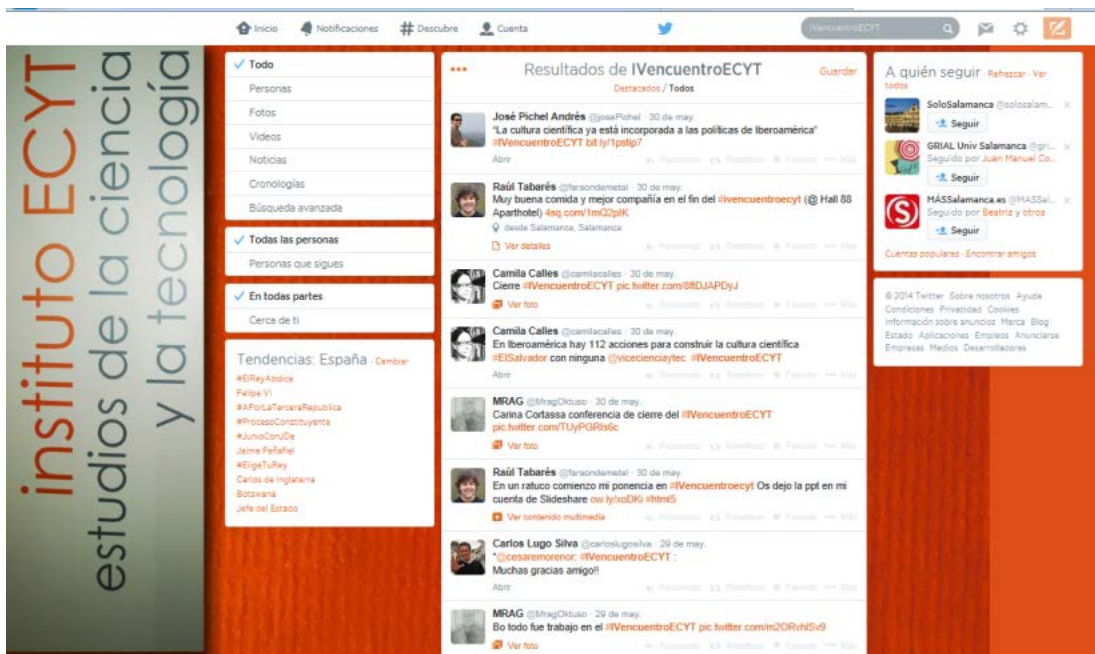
Inicio Notificaciones # Descubre Cuenta

IVencuentroECYT

instituto ECYT
estudios de la ciencia
y la tecnología

✓ Todo
Personas
Fotos
Videos
Noticias
Cronologías
Búsqueda avanzada

✓ Todas las personas
Personas que sigues

✓ En todas partes
Cerca de ti

Tendencias: España · Cambiar
#ElReyAbdica
Felipe VI
#APorLaTerceraRepublica
#ProcesoConstituyente
#JunioConUDe
Jaime Peñafiel
#EligeTuRey
Carlos de Inglaterra
Botswana
Jefe del Estado

Resultados de IVencuentroECYT
Guardar
Destacados / Todos

José Pichel Andrés @josePichel · 30 de may.
"La cultura científica ya está incorporada a las políticas de Iberoamérica" #IVencuentroECYT bit.ly/1pstip7
Abrir
Responder Retwittear Favorito Más

Raúl Tabarés @farsondemetal · 30 de may.
Muy buena comida y mejor compañía en el fin del #ivencuentroecyt (@ Hall 88 Aparthotel) 4sq.com/1mQ2plK
desde Salamanca, Salamanca
Ver detalles
Responder Retwittear Favorito Más

Camila Calles @camilacalles · 30 de may.
Cierre #IVencuentroECYT pic.twitter.com/8fiDJAPDyJ
Ver foto
Responder Retwittear Favorito Más

Camila Calles @camilacalles · 30 de may.
En Iberoamérica hay 112 acciones para construir la cultura científica #ElSalvador con ninguna @viceciencíaytec #IVencuentroECYT
Abrir
Responder Retwittear Favorito Más

MRAG @MragOktuso · 30 de may.
Carina Cortassa conferencia de cierre del #IVencuentroECYT pic.twitter.com/TUyPGRls6c
Ver foto
Responder Retwittear Favorito Más

Raúl Tabarés @farsondemetal · 30 de may.
En un ratuco comienzo mi ponencia en #IVencuentroecyt Os dejo la ppt en mi cuenta de Slideshare ow.ly/xoDKi #html5
Ver contenido multimedia
Responder Retwittear Favorito Más

Carlos Lugo Silva @carloslugosilva · 29 de may.
"@cesaremorenor: #IVencuentroECYT :
Muchas gracias amigo!!
Abrir
Responder Retwittear Favorito Más

MRAG @MragOktuso · 29 de may.
Bo todo fue trabajo en el #IVencuentroECYT pic.twitter.com/m2ORvhlSv9
Ver foto
Responder Retwittear Favorito Más

A quién seguir · Refrescar · Ver todos
SoloSalamanca @solosalam...
Seguir
GRIAL Univ Salamanca @gri...
Seguido por Juan Manuel Co...
Seguir
MÁSSalamanca.es @MASSal...
Seguido por Beatriz y otros
Seguir
Cuentas populares · Encontrar amigos

© 2014 Twitter Sobre nosotros Ayuda Condiciones Privacidad Cookies Información sobre anuncios Marca Blog Estado Aplicaciones Empleos Anunciarse Empresas Medios Desarrolladores